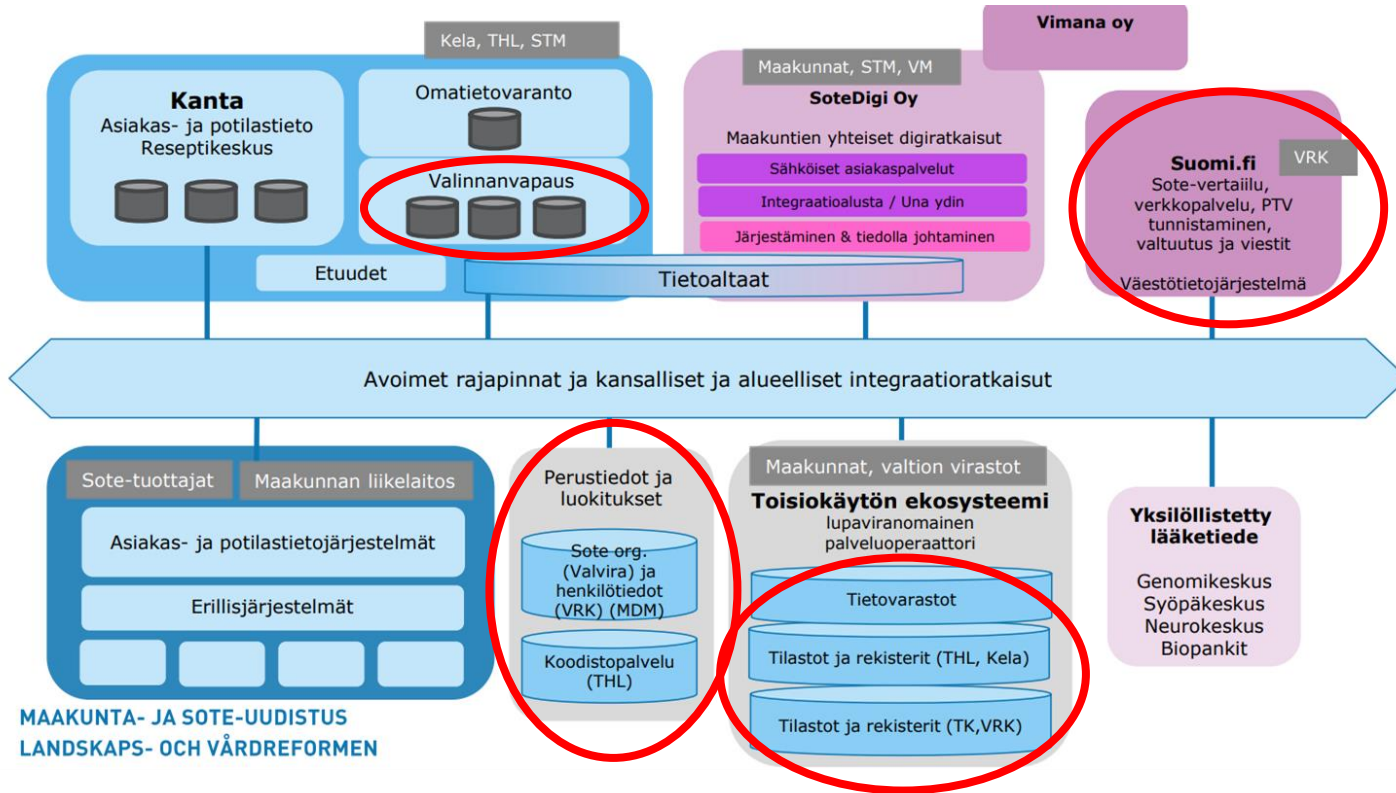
Kela, THL, STM

Kanta
Asiakas- ja potilastieto
Reseptikeskus

Omatietovaranto

Valinnanvapaus

Etuudet

Tietoaltaat

Vimana oy

Maakunnat, STM, VM
SoteDigi Oy
Maakuntien yhteiset digiratkaisut
Sähköiset asiakaspalvelut
Integraatioalusta / Una ydin
Järjestäminen & tiedolla johtaminen

Suomi.fi
VRK
Sote-vertailu, verkkopalvelu, PTV tunnistaminen, valtuutus ja viestit
Väestötietojärjestelmä

Avoimet rajapinnat ja kansalliset ja alueelliset integraatioratkaisut

Sote-tuottajat
Maakunnan liikelaitos
Asiakas- ja potilastietojärjestelmät
Erillisjärjestelmät

Perustiedot ja luokitukset
Sote org. (Valvira) ja henkilötiedot (VRK) (MDM)
Koodistopalvelu (THL)

Maakunnat, valtion virastot
Toisiokäytön ekosysteemi
lupaviranomainen
palveluoperaattori
Tietovarastot
Tilastot ja rekisterit (THL, Kela)
Tilastot ja rekisterit (TK,VRK)

Yksilöllistetty lääketiede
Genomikeskus
Syöpäkeskus
Neurokeskus
Biopankit

MAAKUNTA- JA SOTE-UUDISTUS
LANDSKAPS- OCH VÅRDREFORMEN